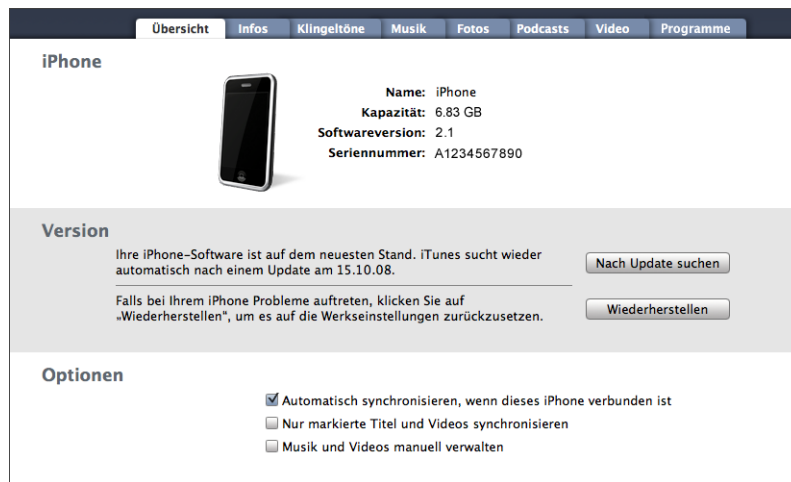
Übersicht | Infos | Klingeltöne | Musik | Fotos | Podcasts | Video | Programme

iPhone

Name: iPhone
Kapazität: 6.83 GB
Softwareversion: 2.1
Seriennummer: A1234567890

Version

Ihre iPhone-Software ist auf dem neuesten Stand. iTunes sucht wieder automatisch nach einem Update am 15.10.08.

Nach Update suchen

Falls bei Ihrem iPhone Probleme auftreten, klicken Sie auf „Wiederherstellen", um es auf die Werkseinstellungen zurückzusetzen.

Wiederherstellen

Optionen

Automatisch synchronisieren, wenn dieses iPhone verbunden ist
Nur markierte Titel und Videos synchronisieren
Musik und Videos manuell verwalten